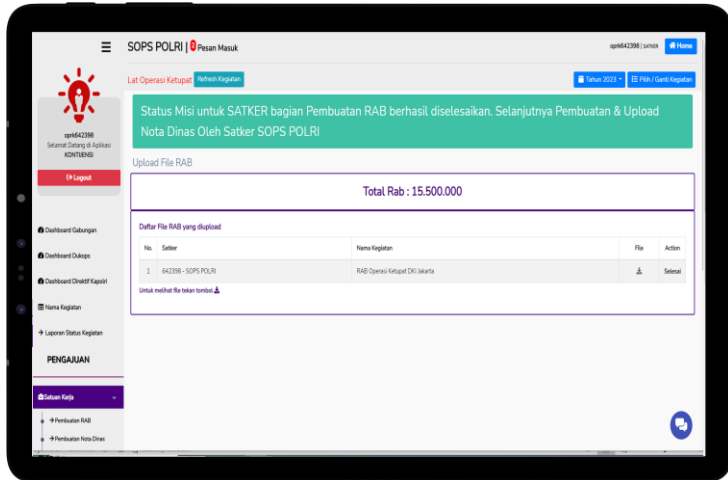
SOPS POLRI | 0 Pesan Masuk

oprk642398 | SATKER Home

oprk642398
Selamat Datang di Aplikasi
KONTIJENSI

Logout

Dashboard Gabungan

Dashboard Dukops

Dashboard Direktif Kapolri

Nama Kegiatan

Laporan Status Kegiatan

PENGAJUAN

Satuan Kerja

Pembuatan RAB

Pembuatan Nota Dinas

Lat Operasi Ketupat Refresh Kegiatan

Tahun 2023 Pilih / Ganti Kegiatan

Status Misi untuk SATKER bagian Pembuatan RAB berhasil diselesaikan. Selanjutnya Pembuatan & Upload Nota Dinas Oleh Satker SOPS POLRI

Upload File RAB

Total Rab : 15.500.000

Daftar File RAB yang diupload

| No. | Satker | Nama Kegiatan | File | Action |
|---|---|---|---|---|
| 1 | 642398 - SOPS POLRI | RAB Operasi Ketupat DKI Jakarta | | Selesai |

Untuk melihat file tekan tombol